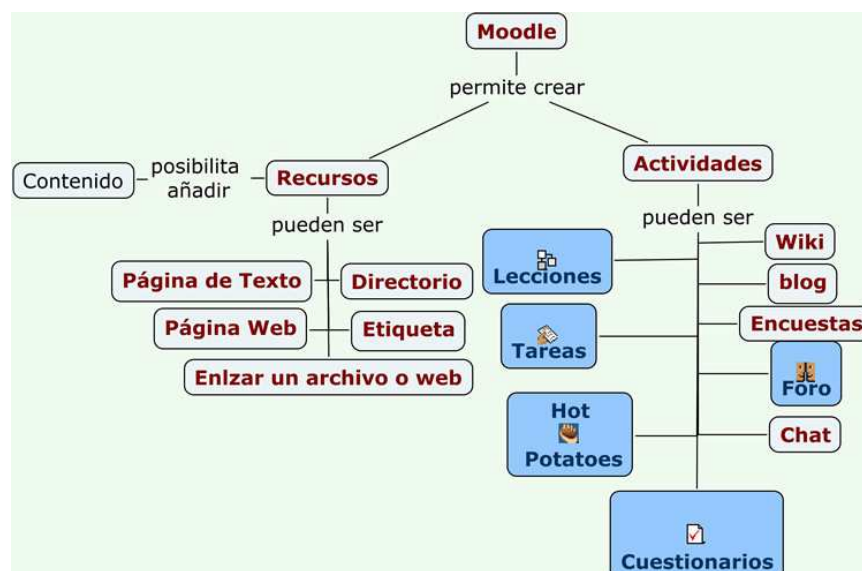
Moodle

permite crear

Contenido

posibilita añadir

Recursos

pueden ser

Página de Texto

Directorio

Página Web

Etiqueta

Enlzar un archivo o web

Actividades

pueden ser

Lecciones

Wiki

blog

Tareas

Encuestas

Foro

Hot Potatoes

Chat

Cuestionarios